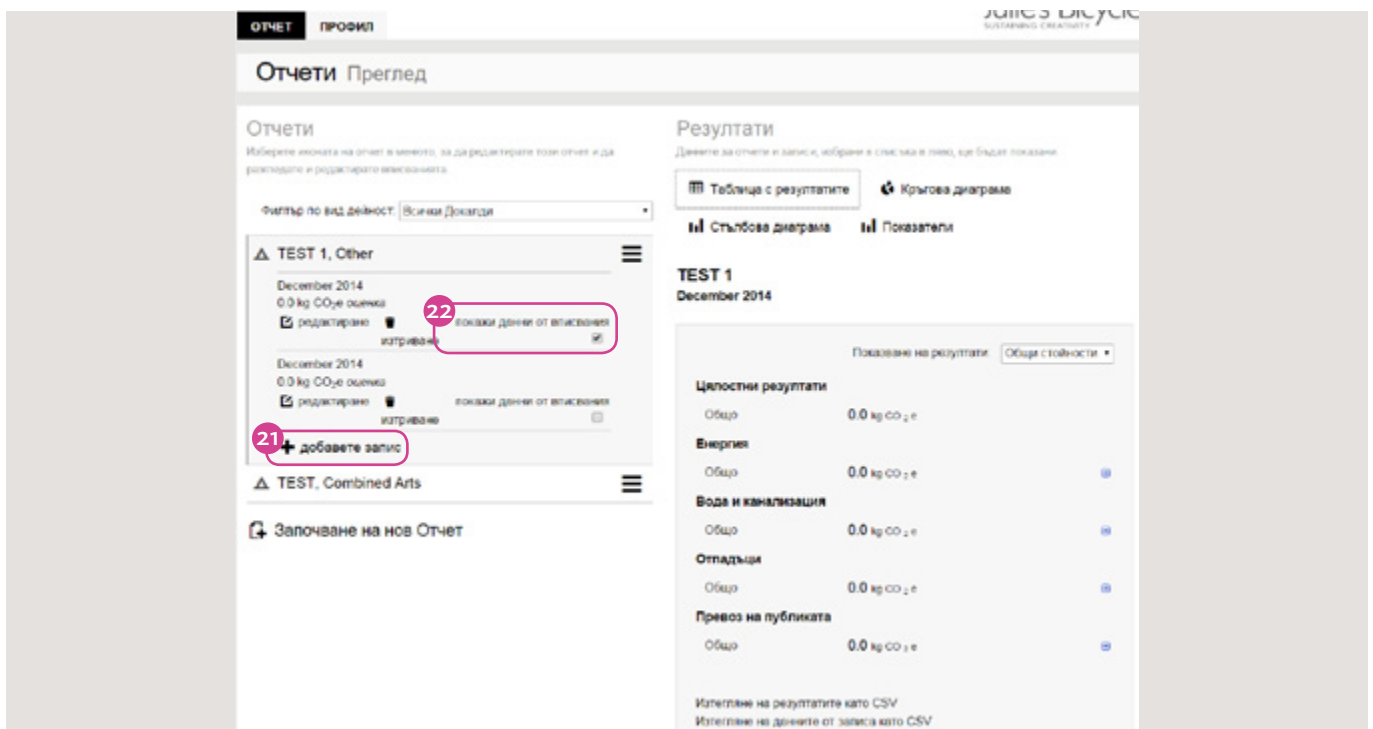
ОТЧЕТ ПРОФИЛ

Julie's Bicycle
SUSTAINING CREATIVITY

Отчети Преглед

Отчети
Изберете иконата на отчет в менюто, за да редактирате този отчет и да разгледате и редактирате вписванията.

Филтър по вид дейност: Всички Докалди

TEST 1, Other

December 2014
0.0 kg $CO_2e$ оценка
редактиране изтриване
22
покажи данни от вписвания

December 2014
0.0 kg $CO_2e$ оценка
редактиране изтриване
покажи данни от вписвания

21
добавете запис

TEST, Combined Arts

Започване на нов Отчет

Резултати
Данните за отчети и записи, избрани в списъка в ляво, ще бъдат показани

Таблица с резултатите
Кръгова диаграма
Стълбова диаграма
Показатели

TEST 1
December 2014

Показване на резултати Общи стойности

Цялостни резултати
Общо 0.0 kg $CO_2e$

Енергия
Общо 0.0 kg $CO_2e$

Вода и канализация
Общо 0.0 kg $CO_2e$

Отпадъци
Общо 0.0 kg $CO_2e$

Превоз на публиката
Общо 0.0 kg $CO_2e$

Изтегляне на резултатите като CSV
Изтегляне на данните от записа като CSV